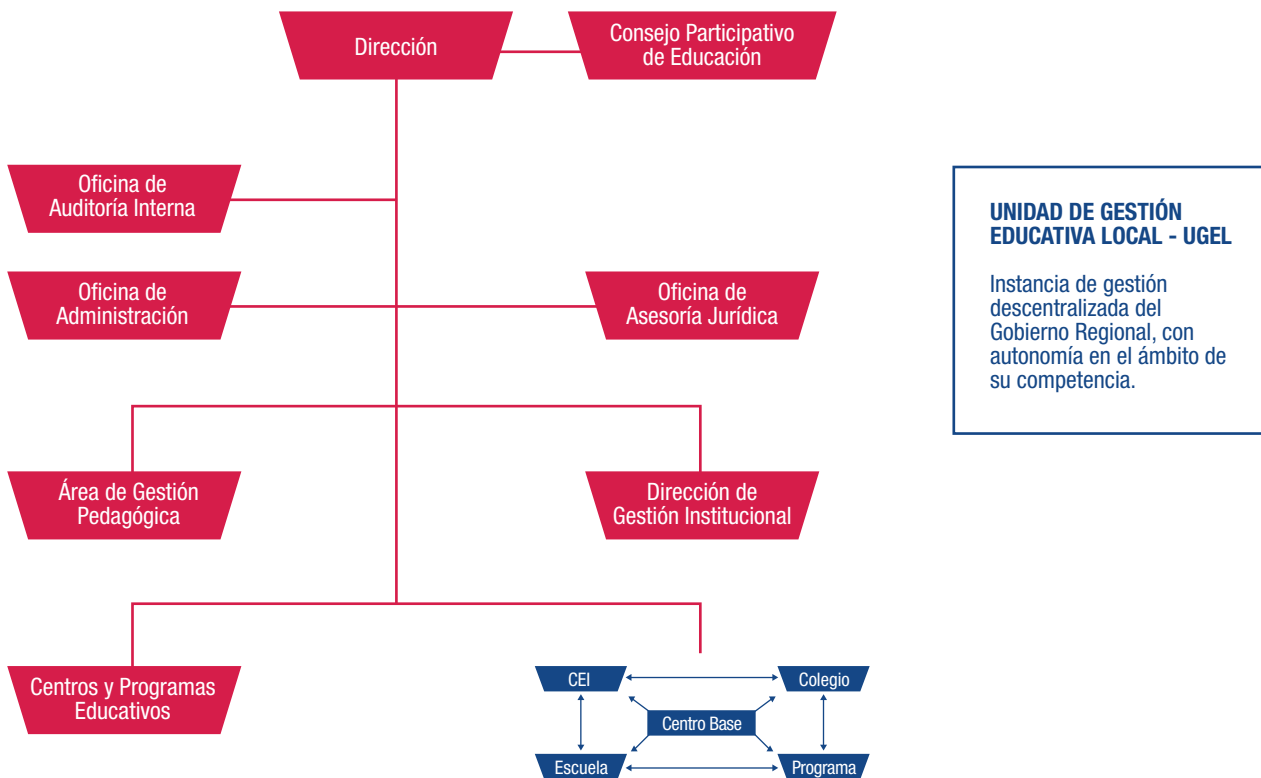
Dirección

Consejo Participativo de Educación

Oficina de Auditoría Interna

Oficina de Administración

Oficina de Asesoría Jurídica

Área de Gestión Pedagógica

Dirección de Gestión Institucional

Centros y Programas Educativos

CEI

Colegio

Centro Base

Escuela

Programa

UNIDAD DE GESTIÓN EDUCATIVA LOCAL - UGEL

Instancia de gestión descentralizada del Gobierno Regional, con autonomía en el ámbito de su competencia.